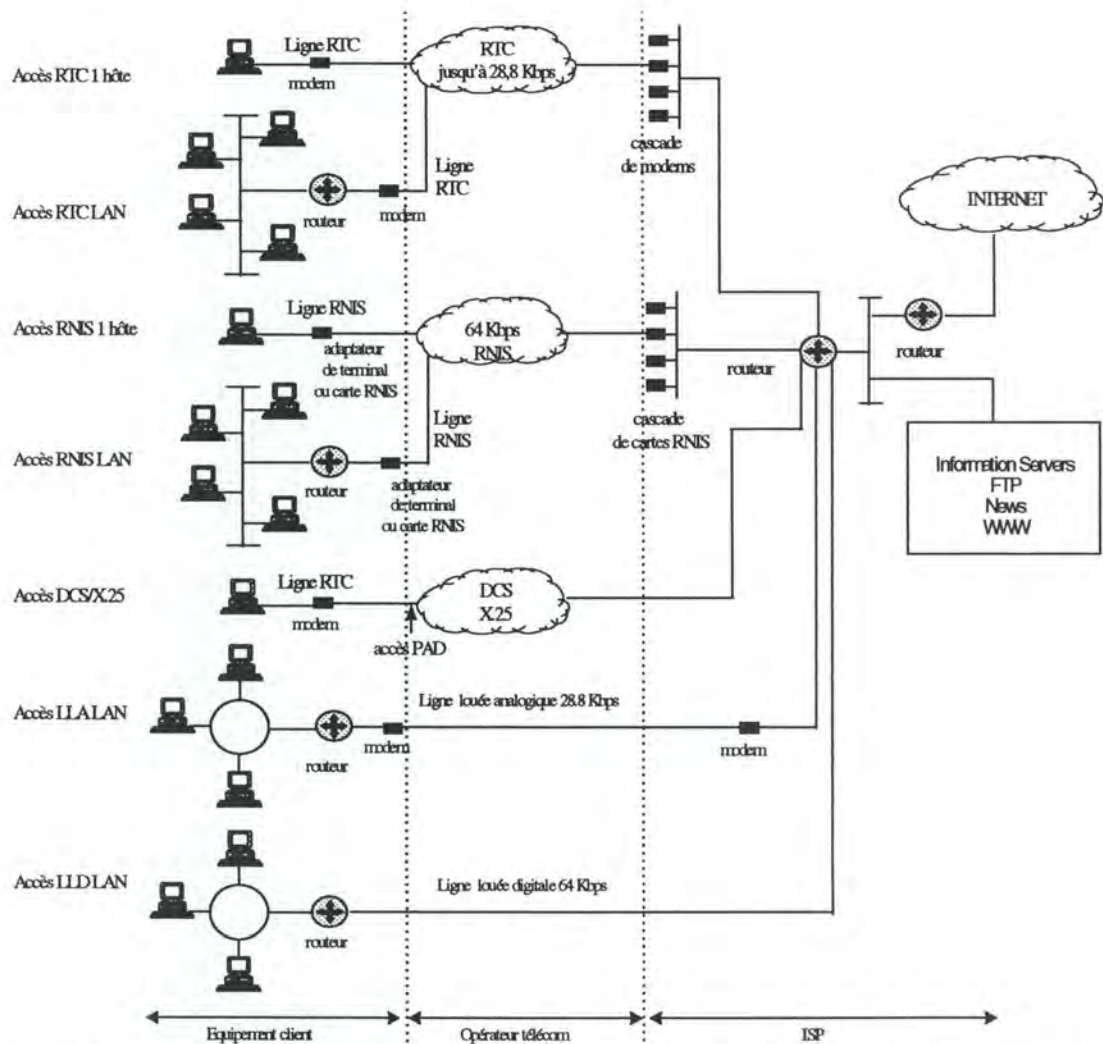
Accès RTC 1 hôte
Ligne RTC
modem
RTC jusqu'à 28,8 Kbps
cascade de modems
Accès RTC LAN
routeur
modem
Ligne RTC
INTERNET
Accès RNIS 1 hôte
Ligne RNIS
adaptateur de terminal ou carte RNIS
64 Kbps RNIS
routeur
routeur
Ligne RNIS
cascade de cartes RNIS
Accès RNIS LAN
routeur
adaptateur de terminal ou carte RNIS
Information Servers
FTP
News
WWW
Accès DCS/X.25
Ligne RTC
modem
accès PAD
DCS X.25
Accès LLA LAN
Ligne louée analogique 28.8 Kbps
routeur
modem
modem
Accès LLD LAN
Ligne louée digitale 64 Kbps
routeur
Equipement client
Opérateur télécom
ISP